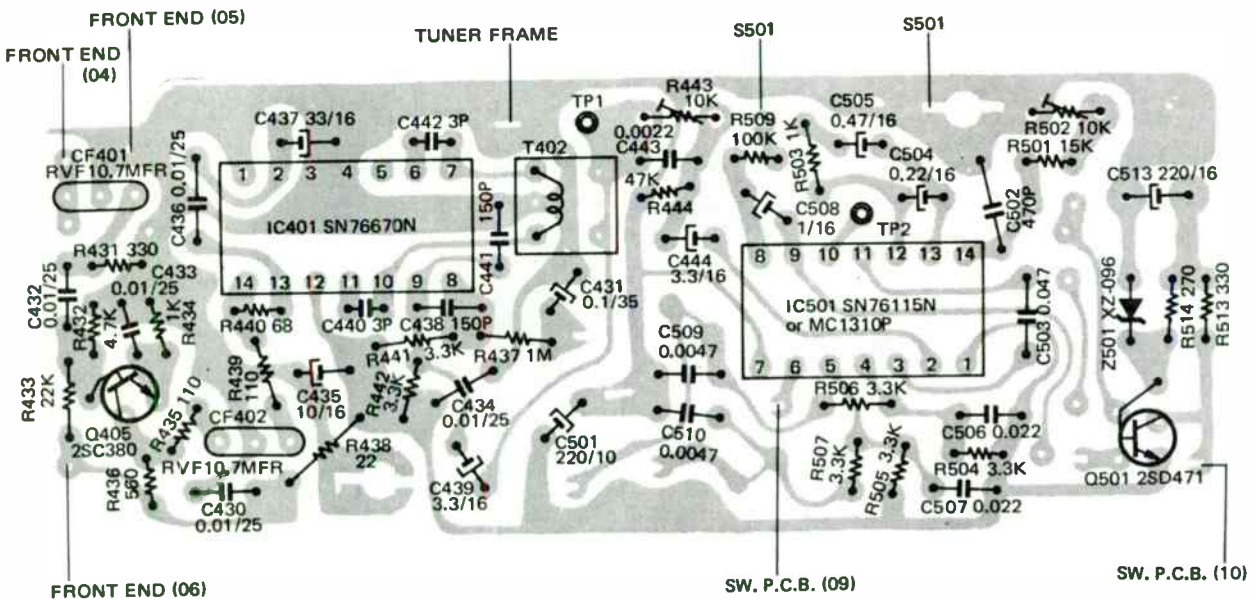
FRONT END (05)
FRONT END (04)
TUNER FRAME
S501
S501

CF401
RVF10.7MFR
C437 33/16
C442 3P
TP1
R443 10K
0.0022
C443
R509 100K
R503 1K
C505 0.47/16
R502 10K
R501 15K
C504 0.22/16
C513 220/16
C436 0.01/25
1 2 3 4 5 6 7
IC401 SN76670N
14 13 12 11 10 9 8
T402
47K
R444
C508 1/16
TP2
C502 470P
C441 150P
C444 3.3/16
8 9 10 11 12 13 14
IC501 SN76115N or MC1310P
7 6 5 4 3 2 1
C503 0.047
R431 330
C432 0.01/25
C433 0.01/25
R432 4.7K
1K R434
R440 68
C440 3P
C438 150P
C431 0.1/35
R441 3.3K
R437 1M
C509 0.0047
Z501 XZ-096
R514 270
R513 330
R433 22K
Q405 2SC380
R435 110
R439 110
C435 10/16
R442 3.3K
C434 0.01/25
C501 220/10
C510 0.0047
R506 3.3K
C506 0.022
CF402
RVF10.7MFR
R438 22
C439 3.3/16
R507 3.3K
R505 3.3K
R504 3.3K
C507 0.022
Q501 2SD471
R436 560
C430 0.01/25

FRONT END (06)
SW. P.C.B. (09)
SW. P.C.B. (10)